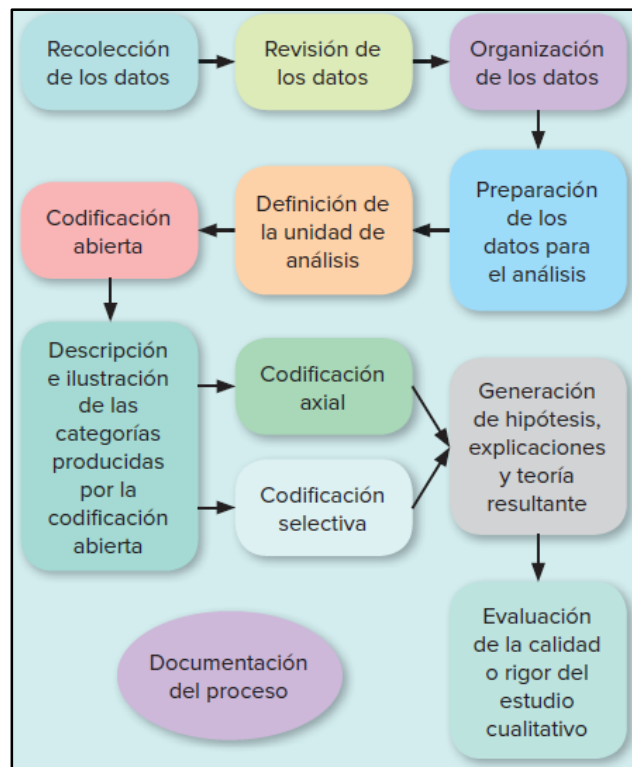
Recolección de los datos

Revisión de los datos

Organización de los datos

Preparación de los datos para el análisis

Definición de la unidad de análisis

Codificación abierta

Descripción e ilustración de las categorías producidas por la codificación abierta

Codificación axial

Codificación selectiva

Generación de hipótesis, explicaciones y teoría resultante

Evaluación de la calidad o rigor del estudio cualitativo

Documentación del proceso